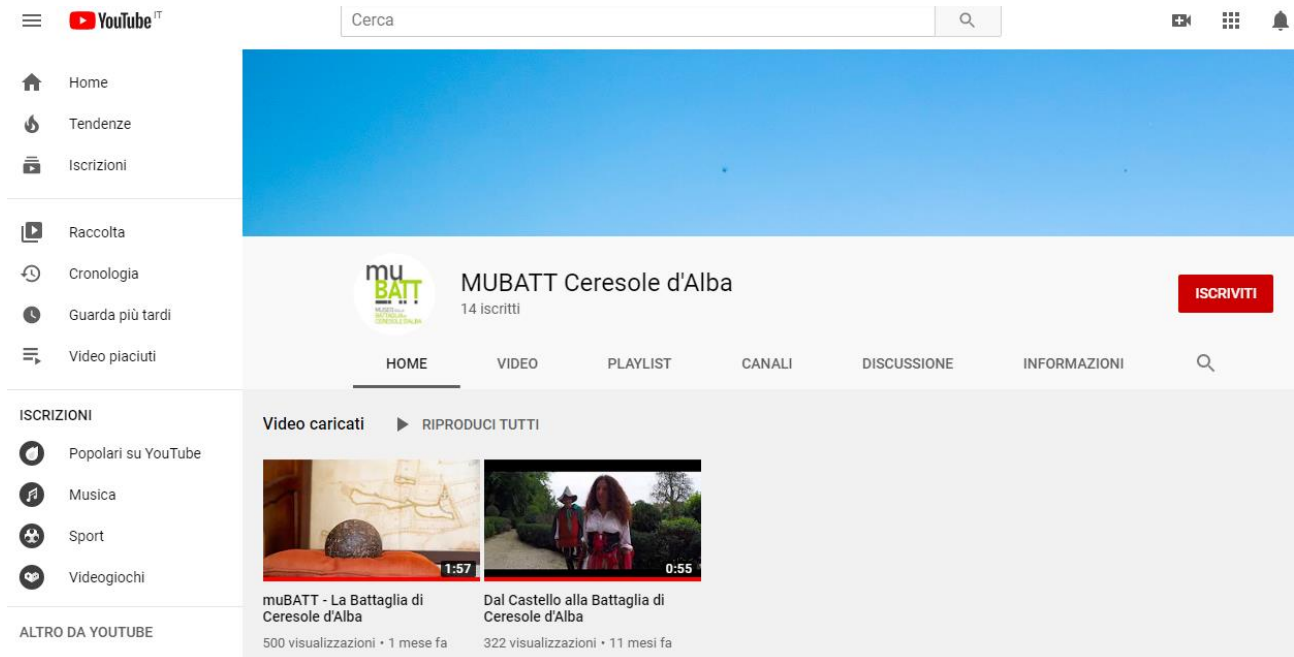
YouTube IT

Cerca

Home
Tendenze
Iscrizioni

Raccolta
Cronologia
Guarda più tardi
Video piaciuti

ISCRIZIONI
Popolari su YouTube
Musica
Sport
Videogiochi

ALTRO DA YOUTUBE

mu BATT MUSEO della BATTAGLIA di CERESOLE D'ALBA

MUBATT Ceresole d'Alba
14 iscritti

ISCRIVITI

HOME
VIDEO
PLAYLIST
CANALI
DISCUSSIONE
INFORMAZIONI

Video caricati
RIPRODUCI TUTTI

1:57
muBATT - La Battaglia di Ceresole d'Alba
500 visualizzazioni • 1 mese fa

0:55
Dal Castello alla Battaglia di Ceresole d'Alba
322 visualizzazioni • 11 mesi fa